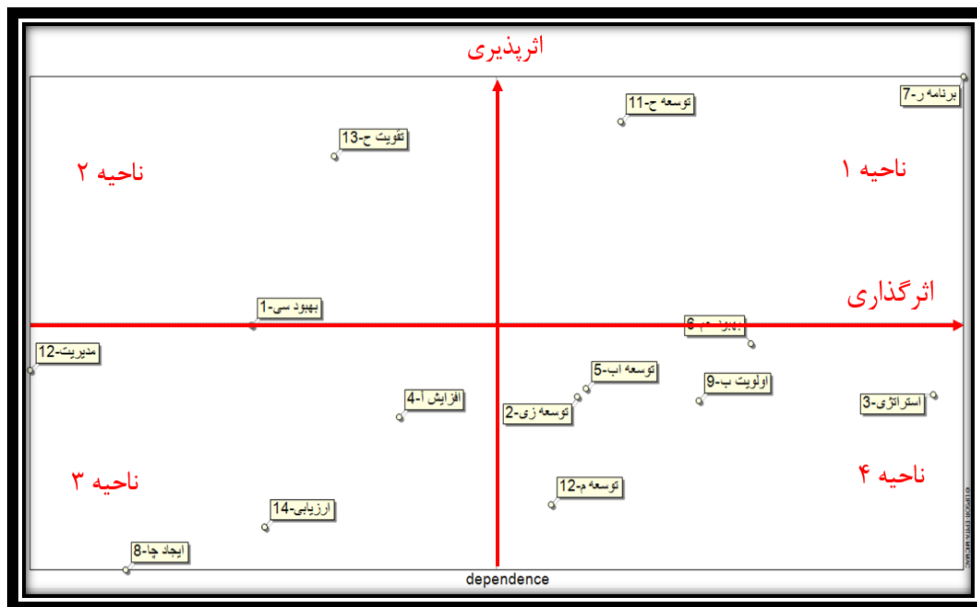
اثرپذیری

توسعه ح-11

برنامه ر-7

تقویت ح-13

ناحیه ۲

ناحیه ۱

اثرگذاری

بهبود سی-1

بهبود م-6

مدیریت-12

توسعه اب-5

اولویت ب-9

افزایش آ-4

توسعه زی-2

استراتژی-3

ناحیه ۳

ناحیه ۴

توسعه م-12

ارزیابی-14

ایجاد چا-8

dependence